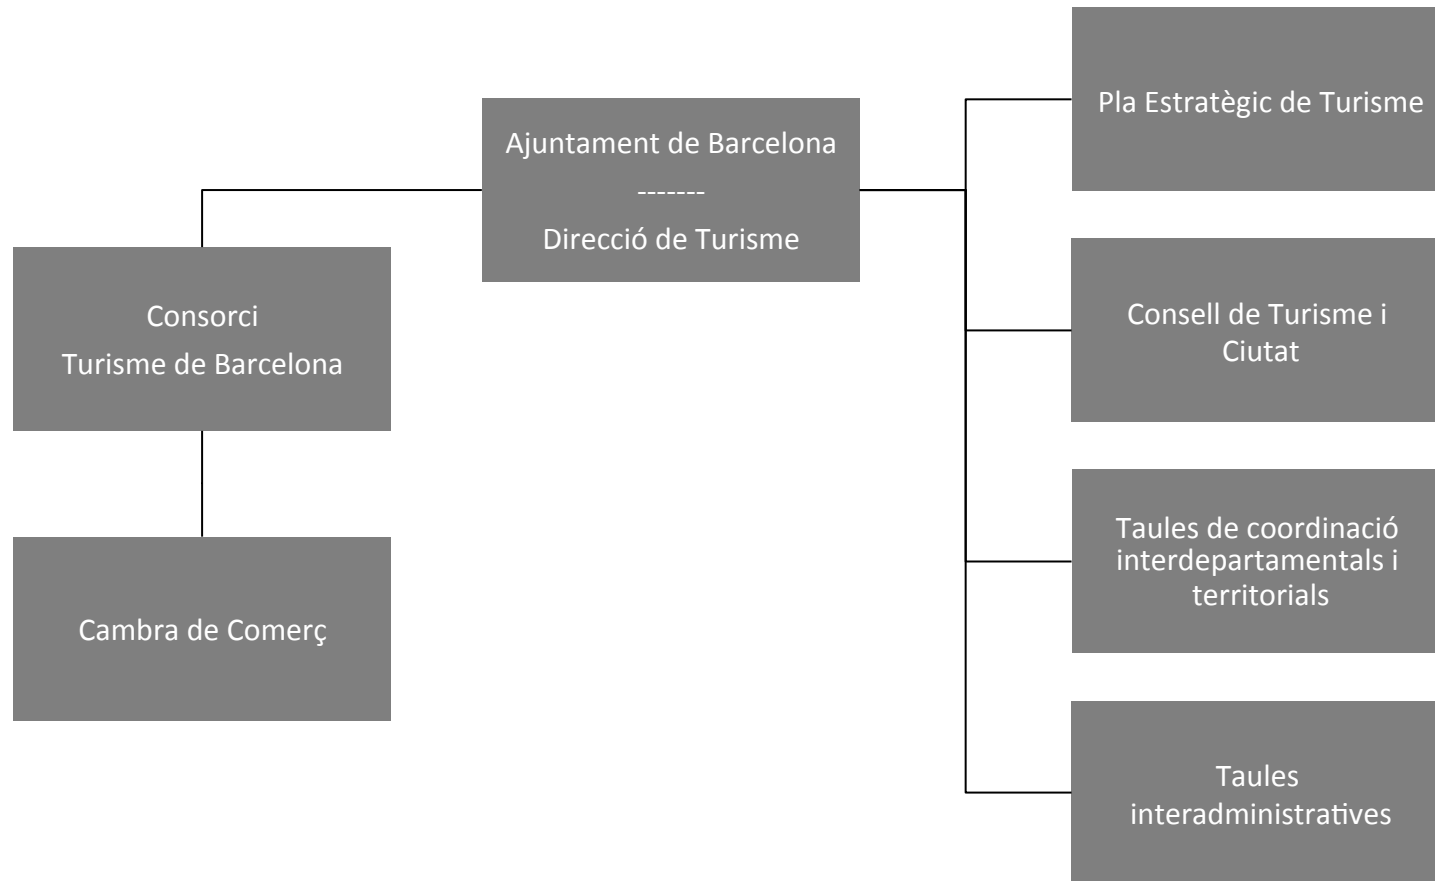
Ajuntament de Barcelona
-------
Direcció de Turisme

Consorci
Turisme de Barcelona

Cambra de Comerç

Pla Estratègic de Turisme

Consell de Turisme i Ciutat

Taules de coordinació interdepartamentals i territorials

Taules interadministratives